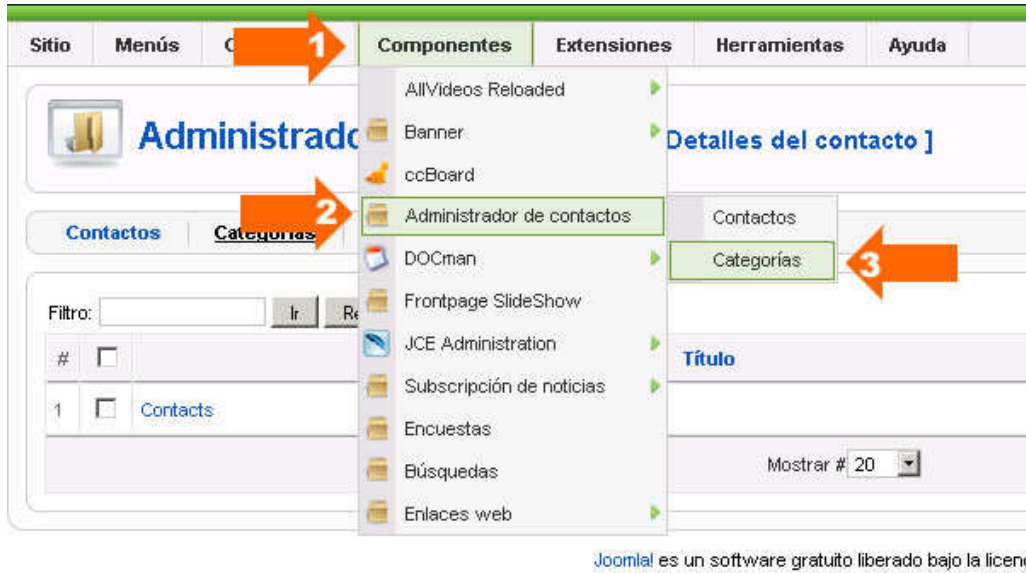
Sitio Menús C 1 Componentes Extensiones Herramientas Ayuda

AllVideos Reloaded
Banner
ccBoard
Administrador de contactos
DOCman
Frontpage SlideShow
JCE Administration
Subscripción de noticias
Encuestas
Búsquedas
Enlaces web

Contactos
Categorías

Administrado
Detalles del contacto ]

Contactos Categorías 2

3

Filtro: Ir Re

| # | | Título |
|---|---|---|
| 1 | | Contacts |

Mostrar # 20

Joomla! es un software gratuito liberado bajo la licen